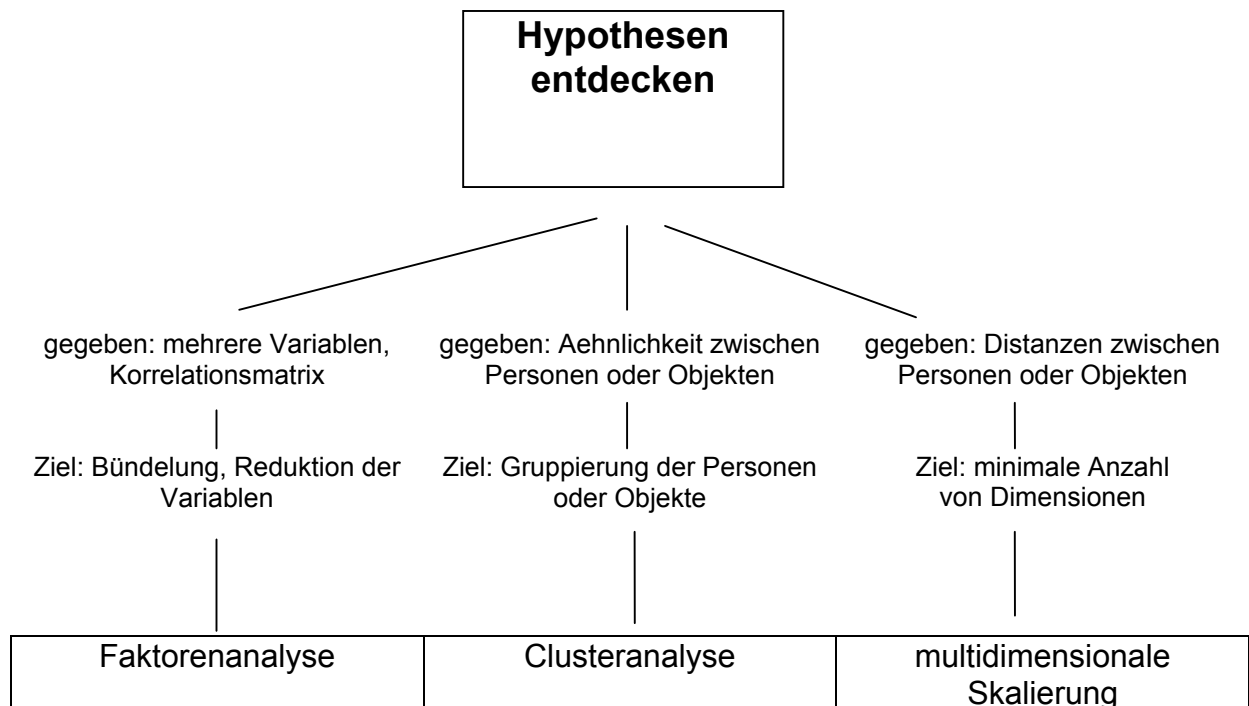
Hypothesen entdecken

gegeben: mehrere Variablen, Korrelationsmatrix

Ziel: Bündelung, Reduktion der Variablen

gegeben: Aehnlichkeit zwischen Personen oder Objekten

Ziel: Gruppierung der Personen oder Objekte

gegeben: Distanzen zwischen Personen oder Objekten

Ziel: minimale Anzahl von Dimensionen

| Faktorenanalyse | Clusteranalyse | multidimensionale Skalierung |
|---|---|---|